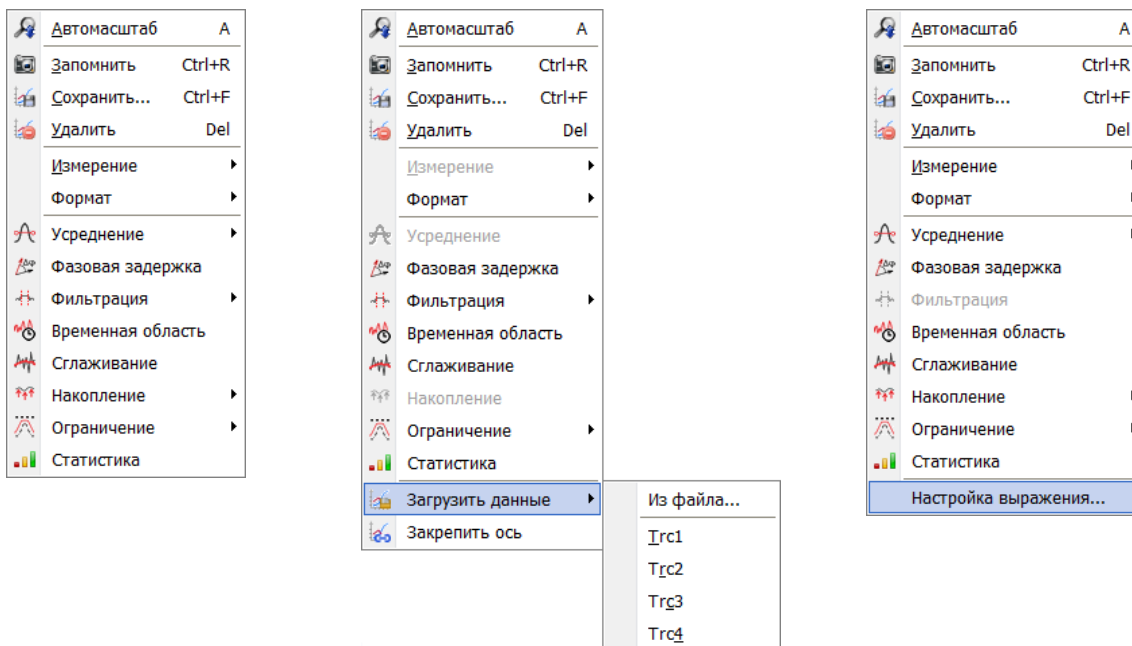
Автомасштаб A
Запомнить Ctrl+R
Сохранить... Ctrl+F
Удалить Del
Измерение
Формат
Усреднение
Фазовая задержка
Фильтрация
Временная область
Сглаживание
Накопление
Ограничение
Статистика

Автомасштаб A
Запомнить Ctrl+R
Сохранить... Ctrl+F
Удалить Del
Измерение
Формат
Усреднение
Фазовая задержка
Фильтрация
Временная область
Сглаживание
Накопление
Ограничение
Статистика
Загрузить данные
Закрепить ось

Из файла...
Trc1
Trc2
Trc3
Trc4

Автомасштаб A
Запомнить Ctrl+R
Сохранить... Ctrl+F
Удалить Del
Измерение
Формат
Усреднение
Фазовая задержка
Фильтрация
Временная область
Сглаживание
Накопление
Ограничение
Статистика
Настройка выражения...